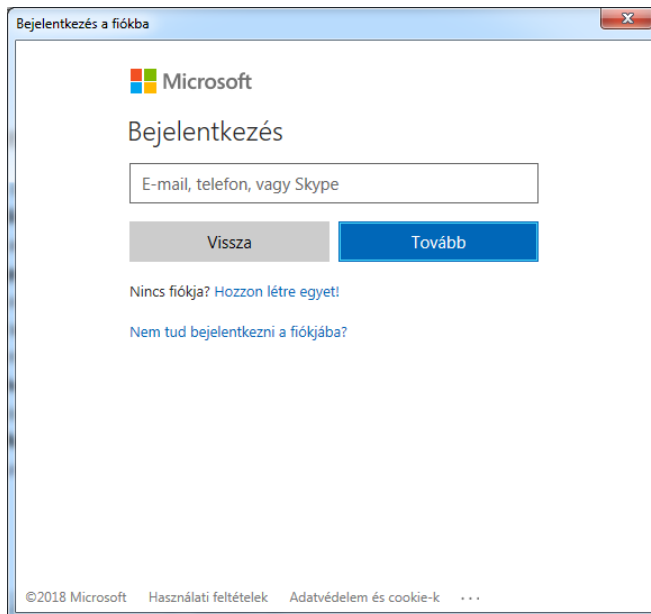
Bejelentkezés a fiókba

Microsoft

Bejelentkezés

E-mail, telefon, vagy Skype

Vissza

Tovább

Nincs fiókja? Hozzon létre egyet!

Nem tud bejelentkezni a fiókjába?

©2018 Microsoft Használati feltételek Adatvédelem és cookie-k ...